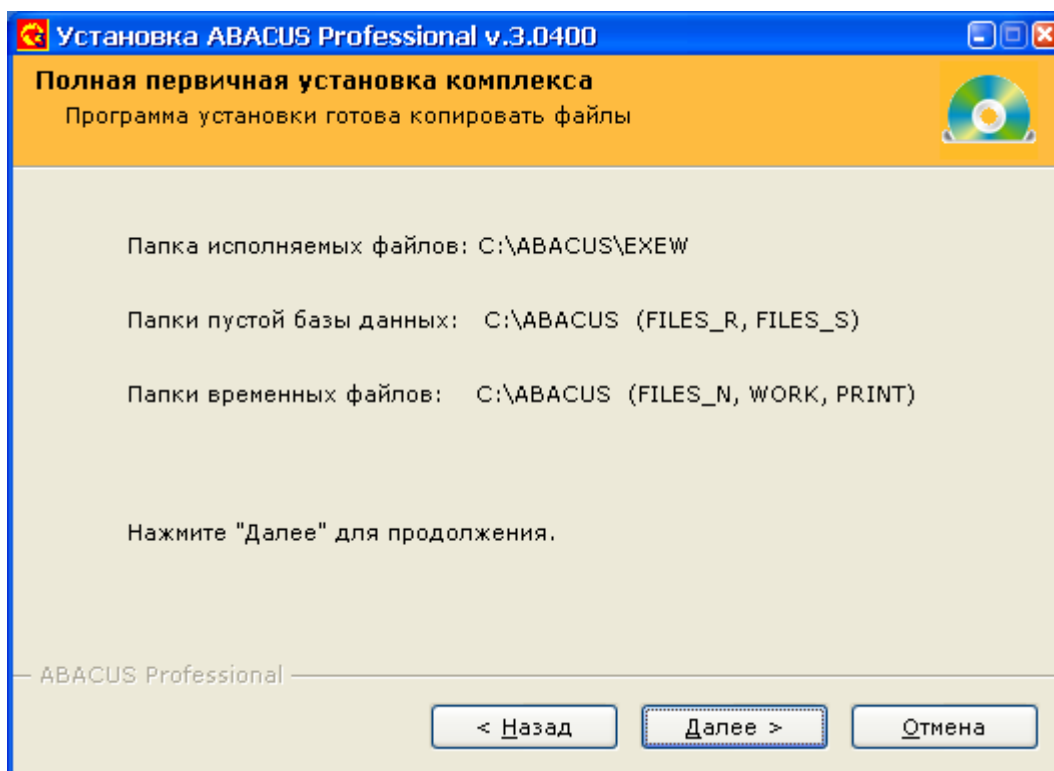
Установка ABACUS Professional v.3.0400

Полная первичная установка комплекса

Программа установки готова копировать файлы

Папка исполняемых файлов: C:\ABACUS\EXEW

Папки пустой базы данных: C:\ABACUS (FILES_R, FILES_S)

Папки временных файлов: C:\ABACUS (FILES_N, WORK, PRINT)

Нажмите "Далее" для продолжения.

ABACUS Professional

< Назад

Далее >

Отмена